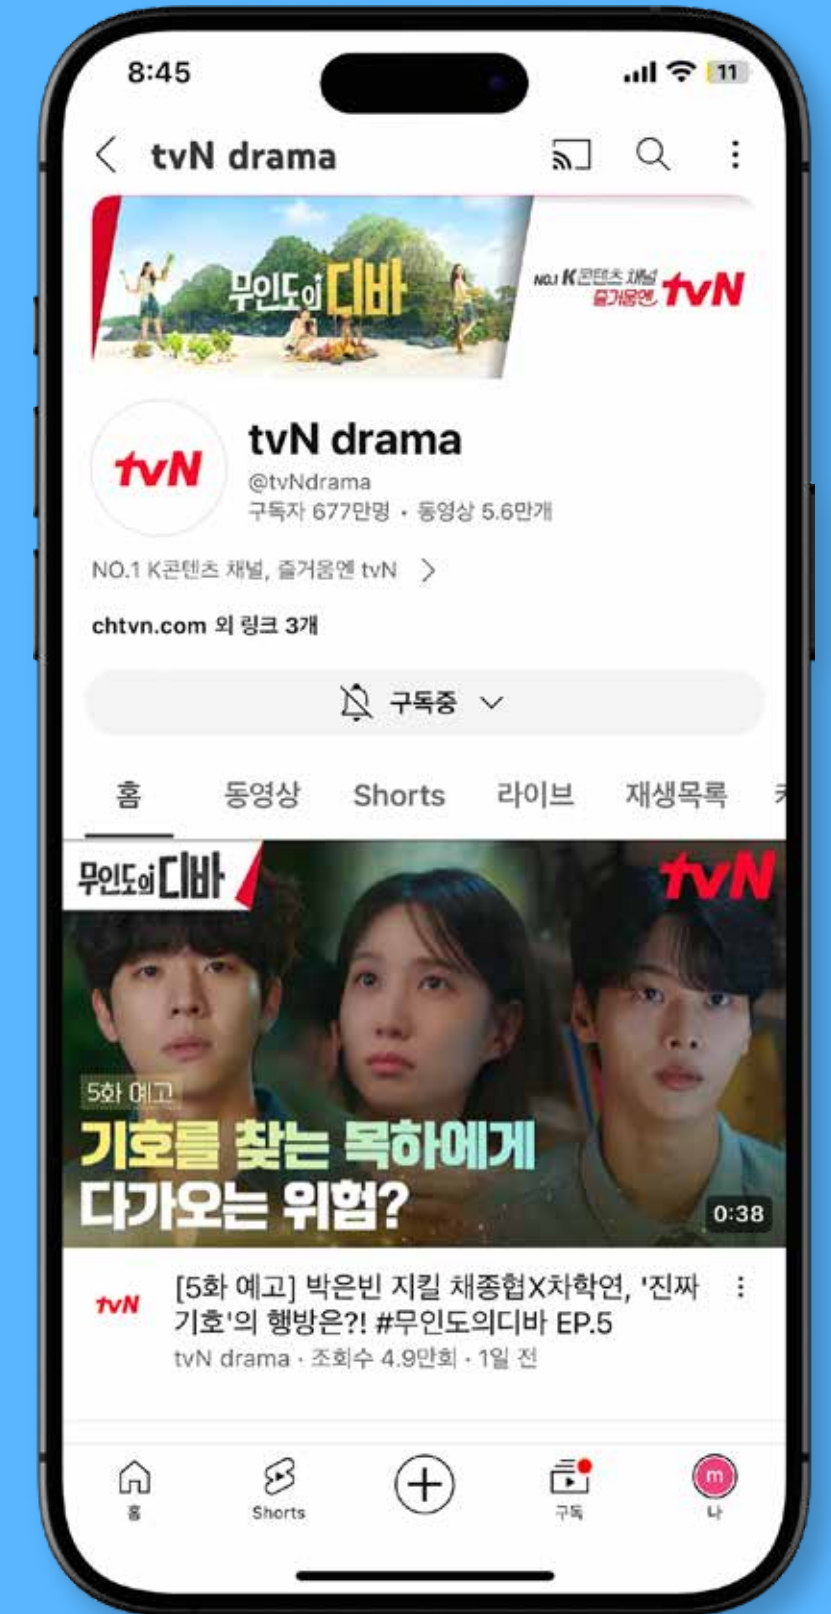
8:45

11

tvN drama

무인도의 디바

NO.1 K콘텐츠 채널 즐거움엔 tvN

tvN

tvN drama

@tvNdrama

구독자 677만명 • 동영상 5.6만개

NO.1 K콘텐츠 채널, 즐거움엔 tvN

chtvn.com 외 링크 3개

구독중

홈 동영상 Shorts 라이브 재생목록

무인도의 디바

tvN

5화 예고

기호를 찾는 목하에게 다가오는 위험?

0:38

tvN

[5화 예고] 박은빈 지킬 채종협X차학연, '진짜 기호'의 행방은?! #무인도의디바 EP.5

tvN drama · 조회수 4.9만회 · 1일 전

홈

Shorts

구독

m

나